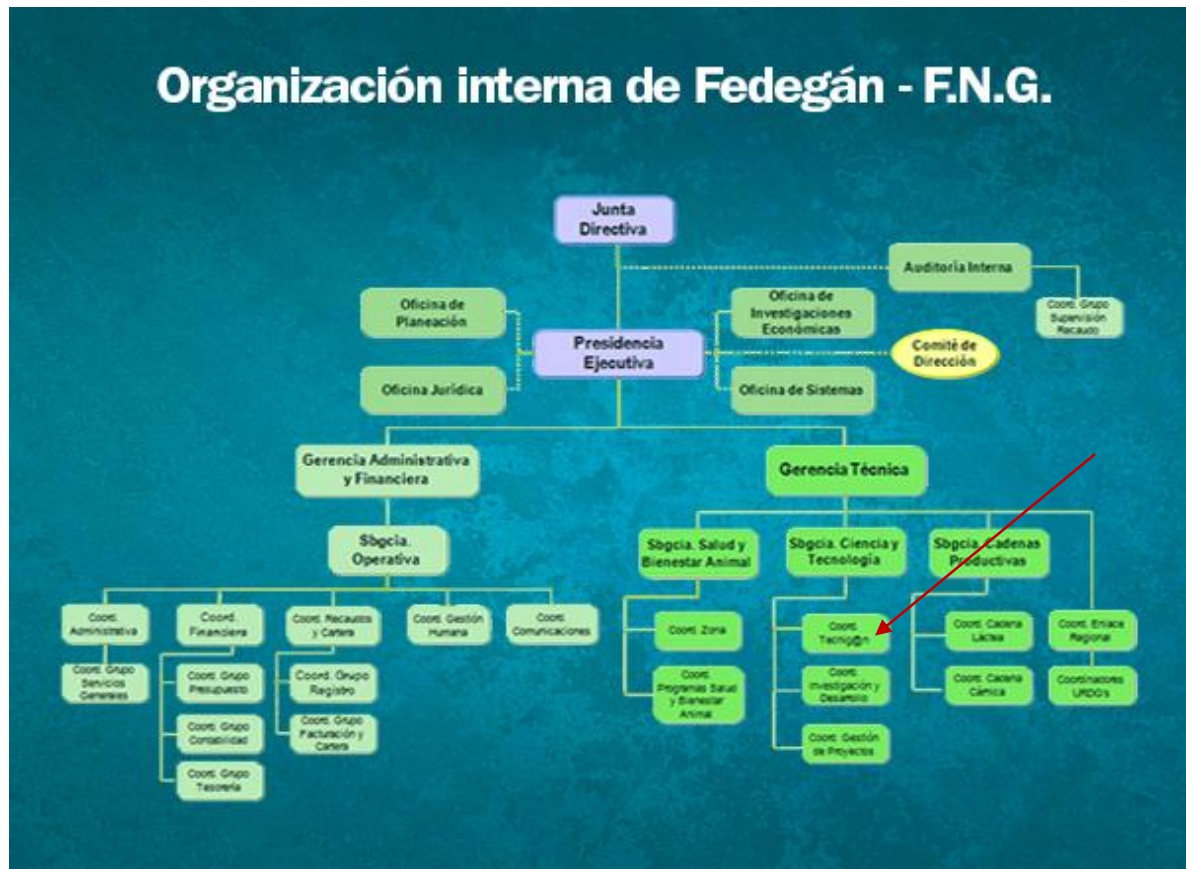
Organización interna de Fedegán - F.N.G.

Junta Directiva

Auditoría Interna

Coord. Grupo Supervisión Recaudo

Oficina de Planeación

Oficina de Investigaciones Económicas

Presidencia Ejecutiva

Comité de Dirección

Oficina Jurídica

Oficina de Sistemas

Gerencia Administrativa y Financiera

Gerencia Técnica

Sbgcia. Operativa

Sbgcia. Salud y Bienestar Animal

Sbgcia. Ciencia y Tecnología

Sbgcia. Cadenas Productivas

Coord. Administrativa

Coord. Financiera

Coord. Recaudos y Cartera

Coord. Gestión Humana

Coord. Comunicaciones

Coord. Grupo Servicios Generales

Coord. Grupo Presupuesto

Coord. Grupo Registro

Coord. Grupo Contabilidad

Coord. Grupo Facturación y Cartera

Coord. Grupo Tesorería

Coord. Zona

Coord. Programas Salud y Bienestar Animal

Coord. Tecnig@n

Coord. Investigación y Desarrollo

Coord. Gestión de Proyectos

Coord. Cadena Láctea

Coord. Cadena Cárnica

Coord. Enlace Regional

Coordinadores URDG's